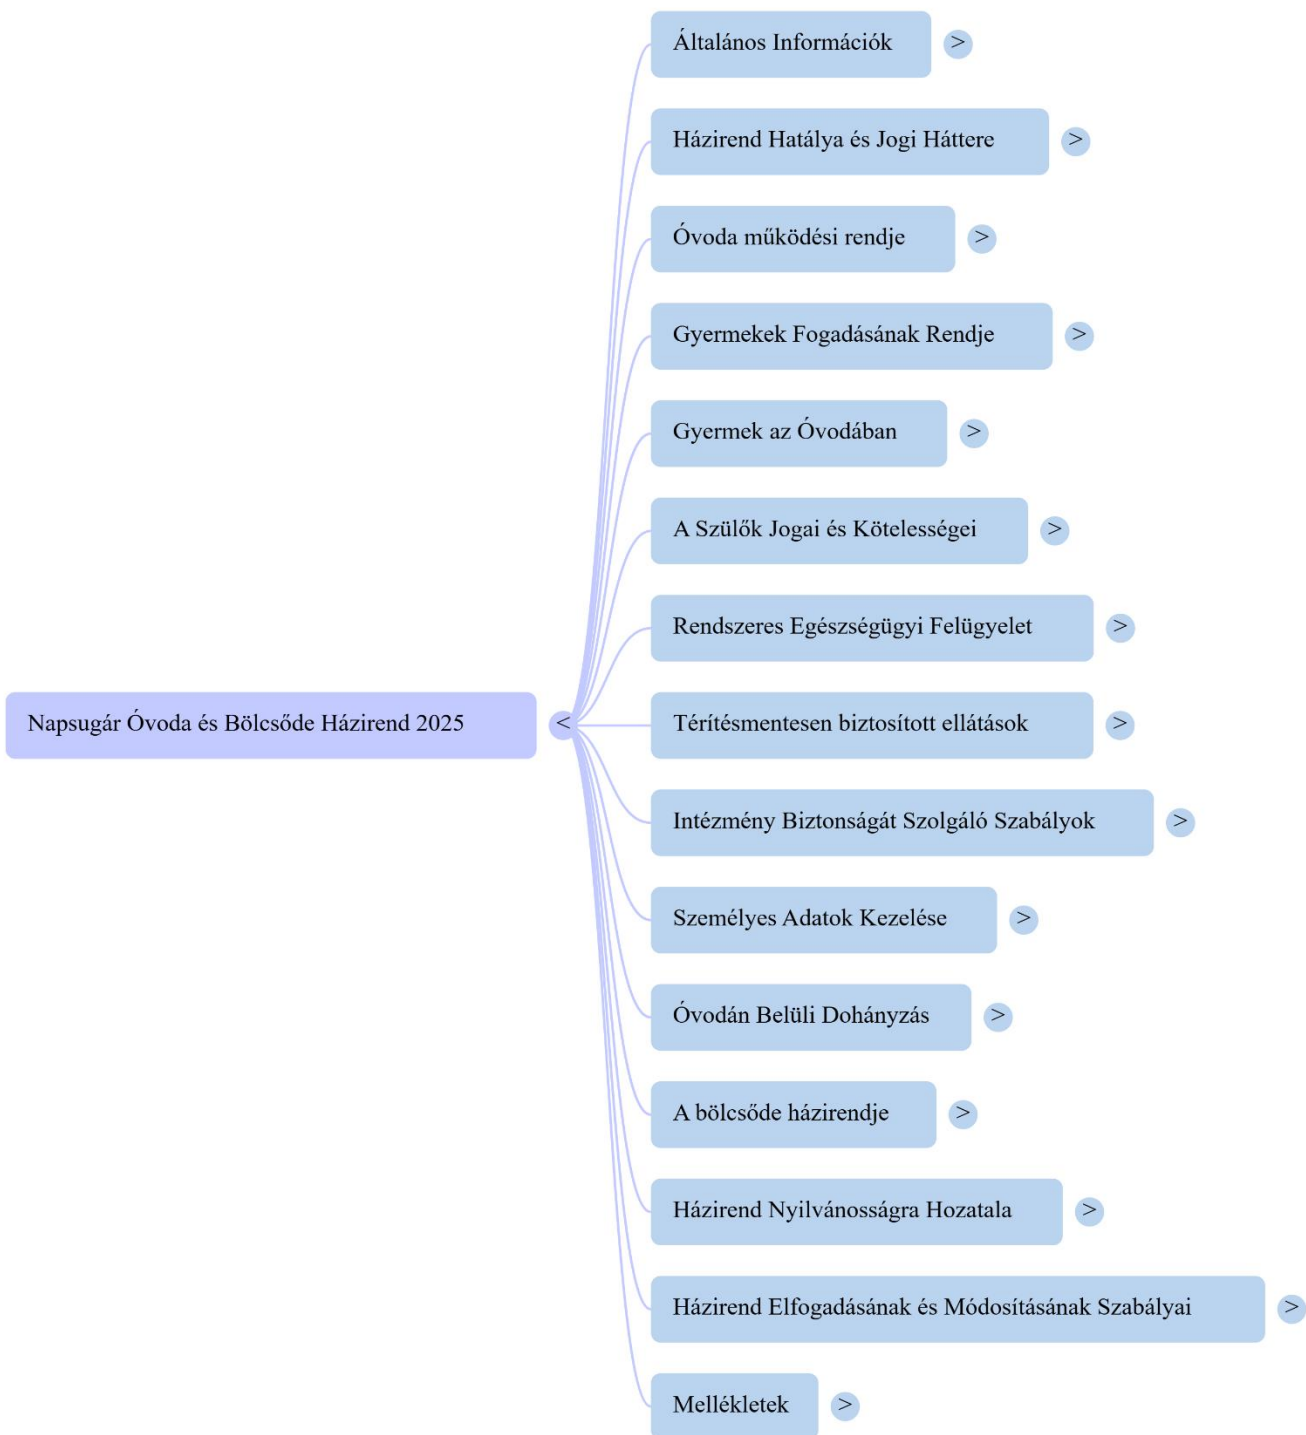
Általános Információk >

Házirend Hatálya és Jogi Háttere >

Óvoda működési rendje >

Gyermekek Fogadásának Rendje >

Gyermek az Óvodában >

A Szülők Jogai és Kötelességei >

Rendszeres Egészségügyi Felügyelet >

Napsugár Óvoda és Bölcsőde Házirend 2025 <

Térítésmentesen biztosított ellátások >

Intézmény Biztonságát Szolgáló Szabályok >

Személyes Adatok Kezelése >

Óvodán Belüli Dohányzás >

A bölcsőde házirendje >

Házirend Nyilvánosságra Hozatala >

Házirend Elfogadásának és Módosításának Szabályai >

Mellékletek >